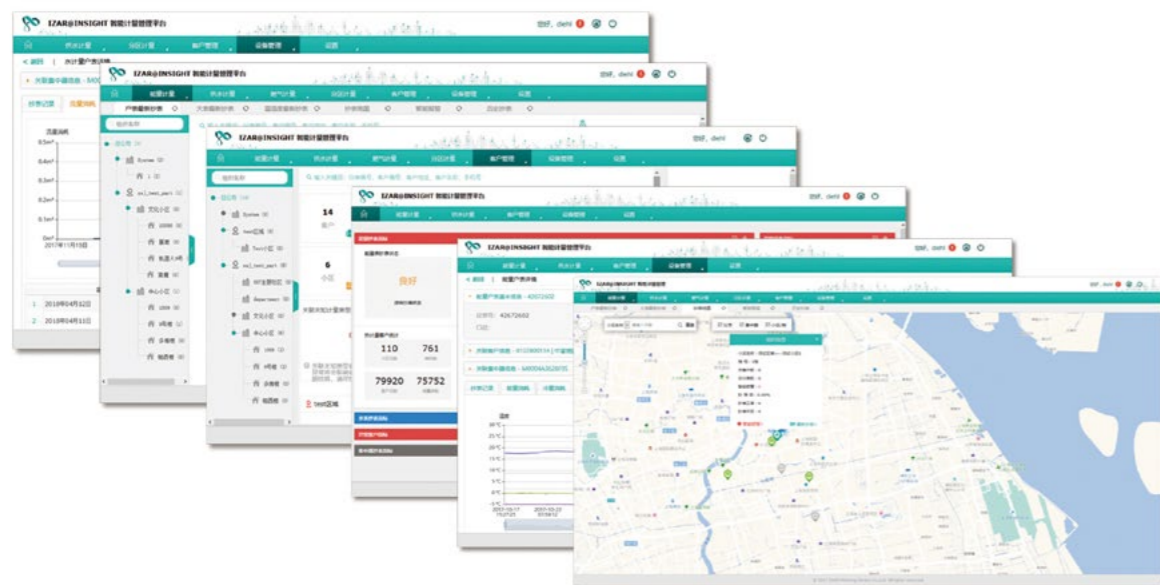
IZAR@INSIGHT 智能计量管理平台

2019年04月12日

2019年04月10日

IZAR@INSIGHT 智能计量管理平台

IZAR@INSIGHT 智能计量管理平台

14

6

IZAR@INSIGHT 智能计量管理平台

良好

110

761

79920

75752

IZAR@INSIGHT 智能计量管理平台

42672602

IZAR@INSIGHT 智能计量管理平台